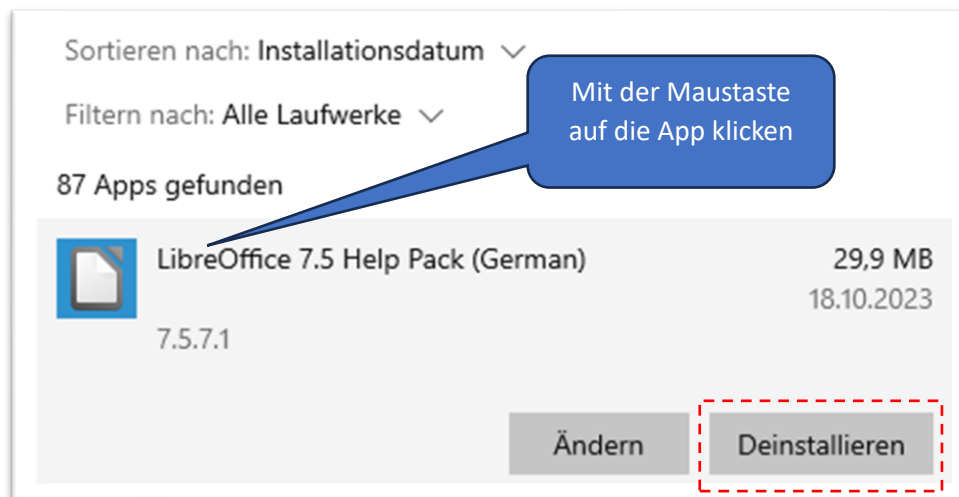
Sortieren nach: Installationsdatum

Filtern nach: Alle Laufwerke

Mit der Maustaste auf die App klicken

87 Apps gefunden

LibreOffice 7.5 Help Pack (German)

29,9 MB

18.10.2023

7.5.7.1

Ändern

Deinstallieren